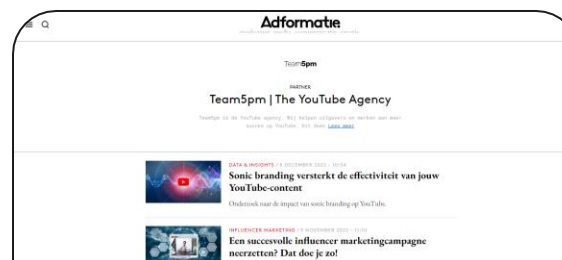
Adformatie

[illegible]

Team5pm

PARTNER

Team5pm | The YouTube Agency

Team5pm is de YouTube agency. Wij helpen uitgevers en merken om meer succes op YouTube. Dit doen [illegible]

DATA & INSIGHTS / 6 DECEMBER 2022 - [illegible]

Sonic branding versterkt de effectiviteit van jouw YouTube-content

Onderzoek naar de impact van sonic branding op YouTube.

INFLUENCER MARKETING / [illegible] NOVEMBER 2022 - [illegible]

Een succesvolle influencer marketingcampagne neerzetten? Dat doe je zo!